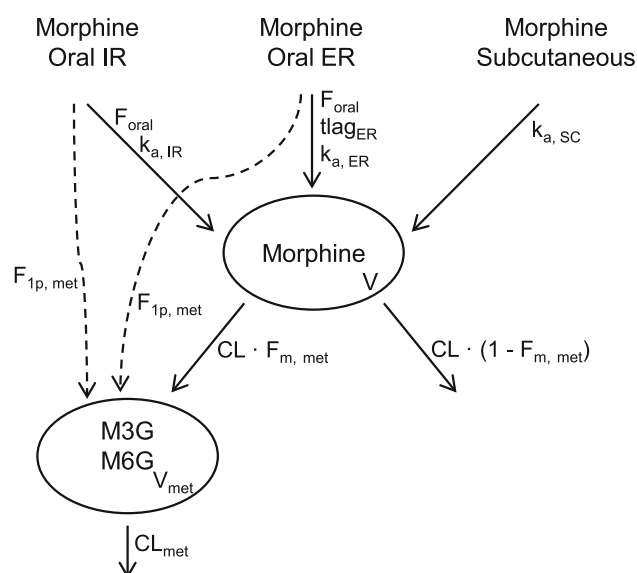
Morphine Oral IR

Morphine Oral ER

Morphine Subcutaneous

$F_{oral}$ $k_{a, IR}$

$F_{oral}$ $tlag_{ER}$ $k_{a, ER}$

$k_{a, SC}$

Morphine $_V$

$F_{1p, met}$

$F_{1p, met}$

$CL \cdot F_{m, met}$

$CL \cdot (1 - F_{m, met})$

M3G M6G $_{V_{met}}$

$CL_{met}$